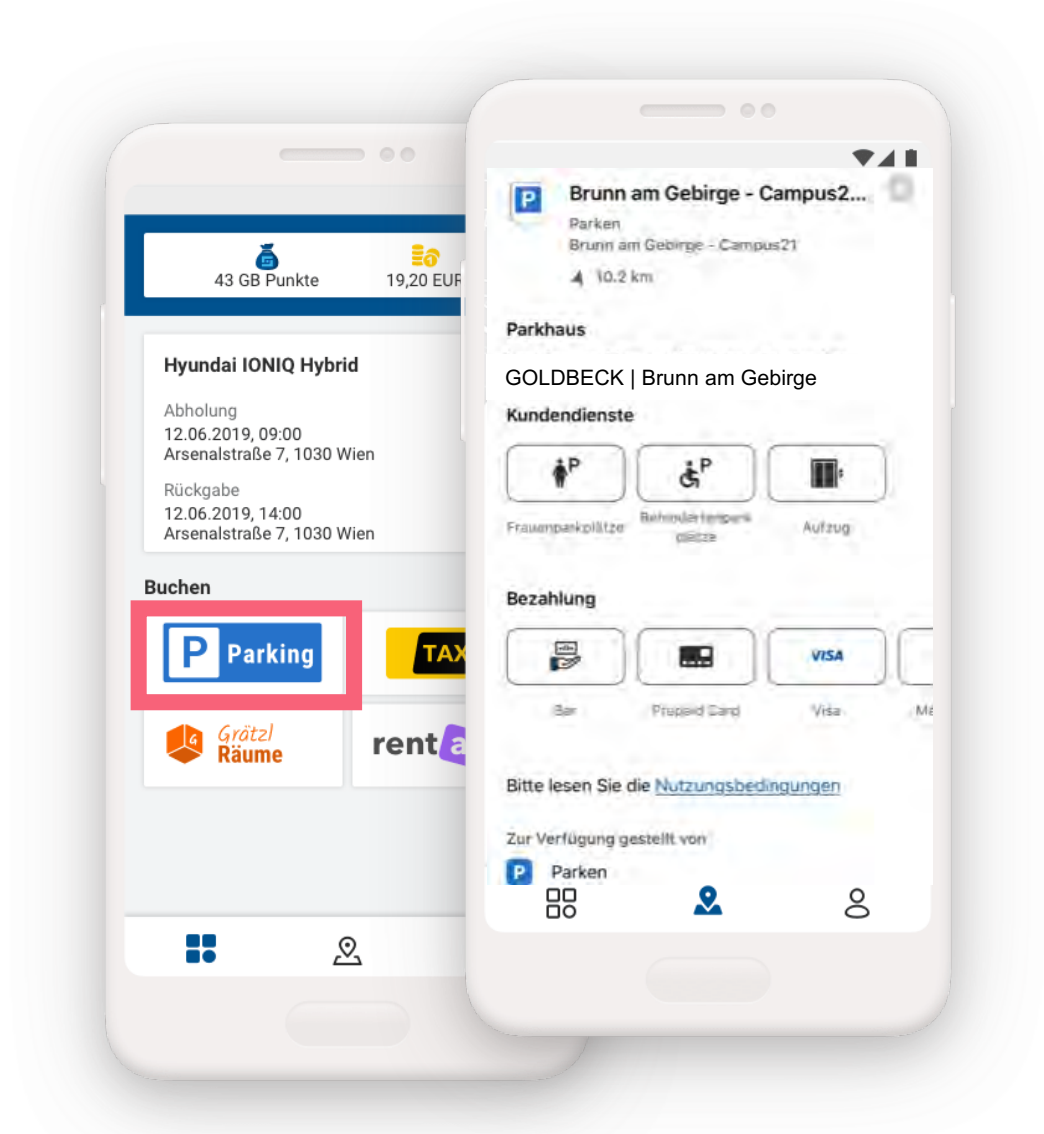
43 GB Punkte
19,20 EUR

Hyundai IONIQ Hybrid

Abholung
12.06.2019, 09:00
Arsenalstraße 7, 1030 Wien

Rückgabe
12.06.2019, 14:00
Arsenalstraße 7, 1030 Wien

Buchen

P Parking

TAX

Grätzl Räume

rent a

Brunn am Gebirge - Campus2...
Parken
Brunn am Gebirge - Campus21
10.2 km

Parkhaus

GOLDBECK | Brunn am Gebirge

Kundendienste

Frauenparkplätze
Behindertenparkplätze
Aufzug

Bezahlung

Bar
Prepaid Card
VISA
Visa
Ma

Bitte lesen Sie die Nutzungsbedingungen

Zur Verfügung gestellt von

Parken